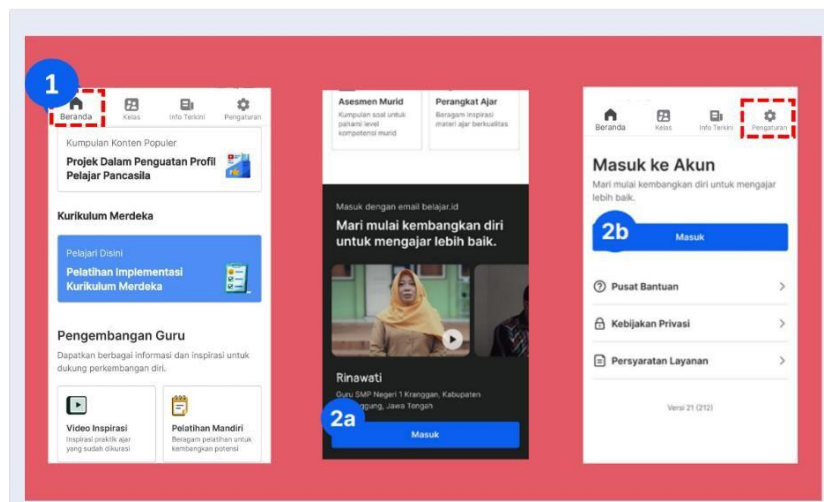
1

Beranda Kelas Info Terkini Pengaturan

Kumpulan Konten Populer

Projek Dalam Penguatan Profil Pelajar Pancasila

Kurikulum Merdeka

Pelajari Disini

Pelatihan Implementasi Kurikulum Merdeka

Pengembangan Guru

Dapatkan berbagai informasi dan inspirasi untuk dukung perkembangan diri.

Video Inspirasi
Inspirasi praktik ajar yang sudah dikurasi

Pelatihan Mandiri
Beragam pelatihan untuk kembangkan potensi

Asesmen Murid
Kumpulan soal untuk pahami level kompetensi murid

Perangkat Ajar
Beragam inspirasi materi ajar berkualitas

Masuk dengan email belajar.id

Mari mulai kembangkan diri untuk mengajar lebih baik.

Rinawati

Guru SMP Negeri 1 Kranggan, Kabupaten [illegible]nggung, Jawa Tengah

2a

Masuk

Beranda Kelas Info Terkini Pengaturan

Masuk ke Akun

Mari mulai kembangkan diri untuk mengajar lebih baik.

2b

Masuk

Pusat Bantuan

Kebijakan Privasi

Persyaratan Layanan

Versi 21 (212)